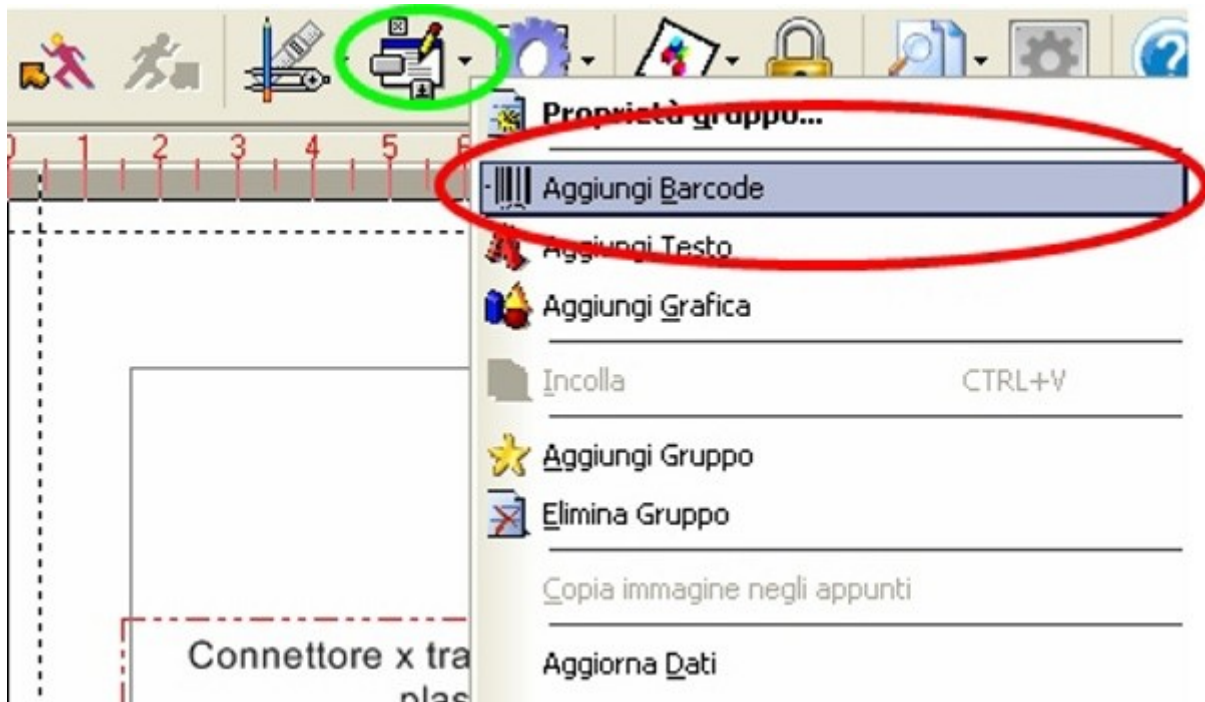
0 1 2 3 4 5 6

Proprietà gruppo...

Aggiungi Barcode

Aggiungi Testo

Aggiungi Grafica

Incolla CTRL+V

Aggiungi Gruppo

Elimina Gruppo

Copia immagine negli appunti

Aggiorna Dati

Connettore x tra

plas